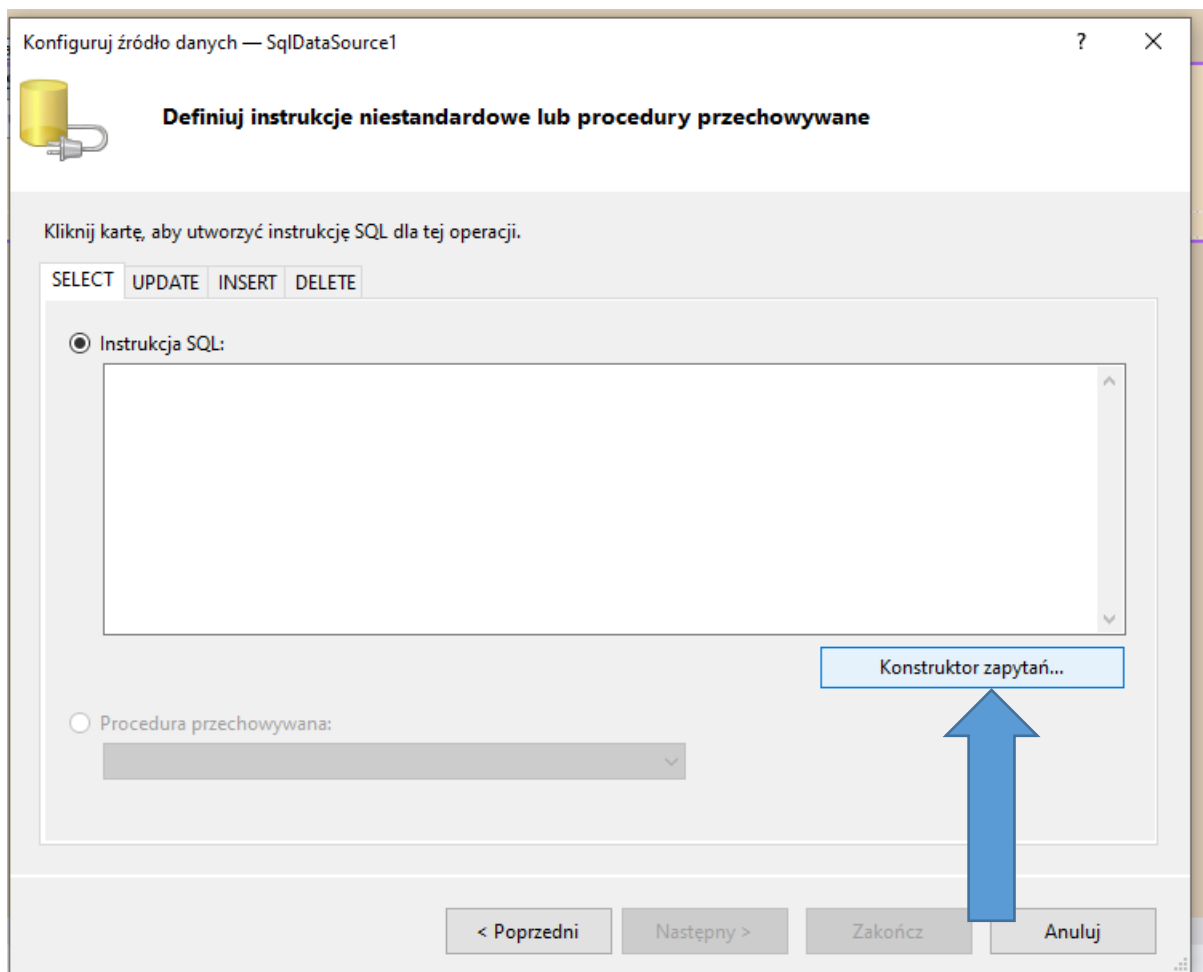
Konfiguruj źródło danych — SqlDataSource1

?

Definiuj instrukcje niestandardowe lub procedury przechowywane

Kliknij kartę, aby utworzyć instrukcję SQL dla tej operacji.

SELECT UPDATE INSERT DELETE

Instrukcja SQL:

Konstruktor zapytań...

Procedura przechowywana:

< Poprzedni Następny > Zakończ Anuluj